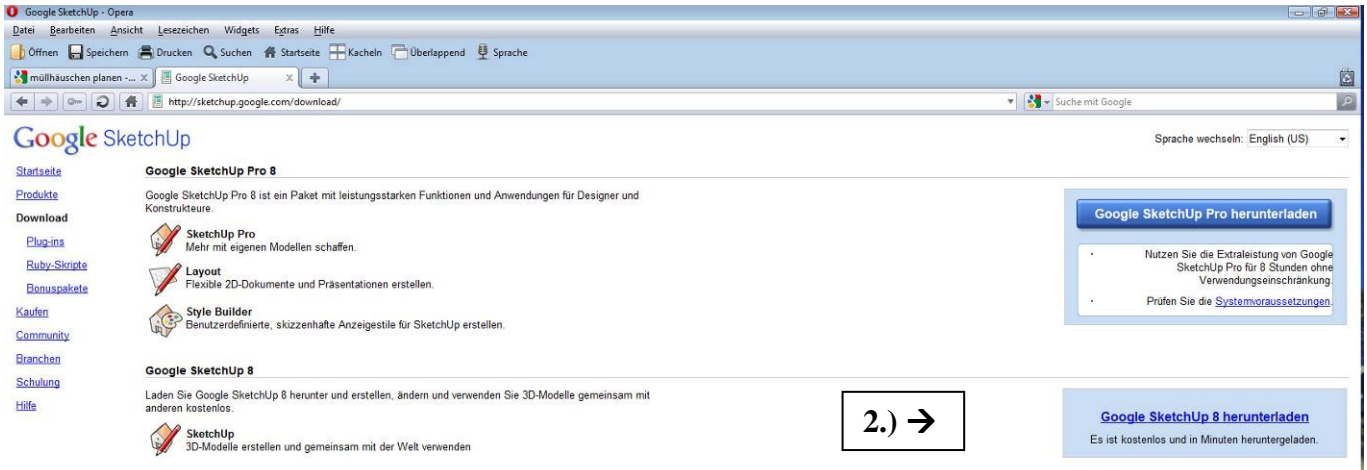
Google SketchUp - Opera

Datei Bearbeiten Ansicht Lesezeichen Widgets Extras Hilfe

Öffnen Speichern Drucken Suchen Startseite Kacheln Überlappend Sprache

müllhäuschen planen -... Google SketchUp

http://sketchup.google.com/download/

Suche mit Google

Google SketchUp

Sprache wechseln: English (US)

Startseite
Produkte
Download
Plug-ins
Ruby-Skripte
Bonuspakete
Kaufen
Community
Branchen
Schulung
Hilfe

Google SketchUp Pro 8

Google SketchUp Pro 8 ist ein Paket mit leistungsstarken Funktionen und Anwendungen für Designer und Konstrukteure.

SketchUp Pro
Mehr mit eigenen Modellen schaffen.

Layout
Flexible 2D-Dokumente und Präsentationen erstellen.

Style Builder
Benutzerdefinierte, skizzenhafte Anzeigestile für SketchUp erstellen.

Google SketchUp Pro herunterladen

· Nutzen Sie die Extraleistung von Google SketchUp Pro für 8 Stunden ohne Verwendungseinschränkung.

· Prüfen Sie die Systemvoraussetzungen.

Google SketchUp 8

Laden Sie Google SketchUp 8 herunter und erstellen, ändern und verwenden Sie 3D-Modelle gemeinsam mit anderen kostenlos.

SketchUp
3D-Modelle erstellen und gemeinsam mit der Welt verwenden

2.) →

Google SketchUp 8 herunterladen

Es ist kostenlos und in Minuten heruntergeladen.